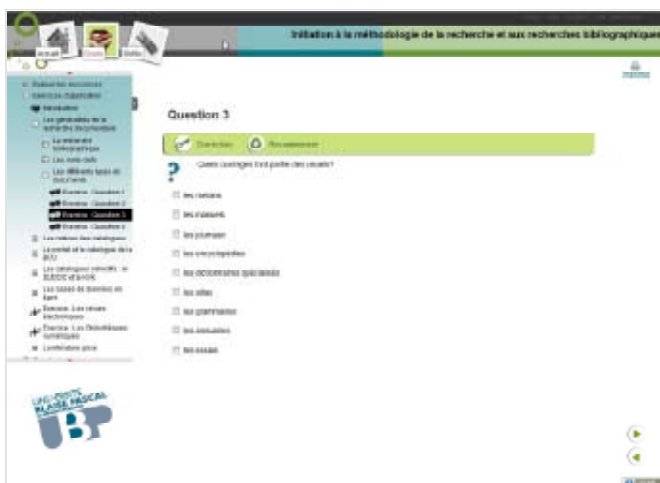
Initiation à la méthodologie de la recherche et aux recherches bibliographiques

Accueil Guide Outils

Question 3

Exercice Ressources

Quels ouvrages font partie des usuels?

les romans

les manuels

les journaux

les encyclopédies

les dictionnaires spécialisés

les atlas

les grammaires

les annuaires

les essais

Introduction

Exercice - Question 1

Exercice - Question 2

Exercice - Question 3

Exercice - Question 4

Les notices des catalogues

Les catalogues collectifs : le SUDOC et le CCFr

Les bases de données en ligne

Exercice : Les revues électroniques

Exercice : Les Bibliothèques numériques

UNIVERSITÉ BLAISE PASCAL

UBP